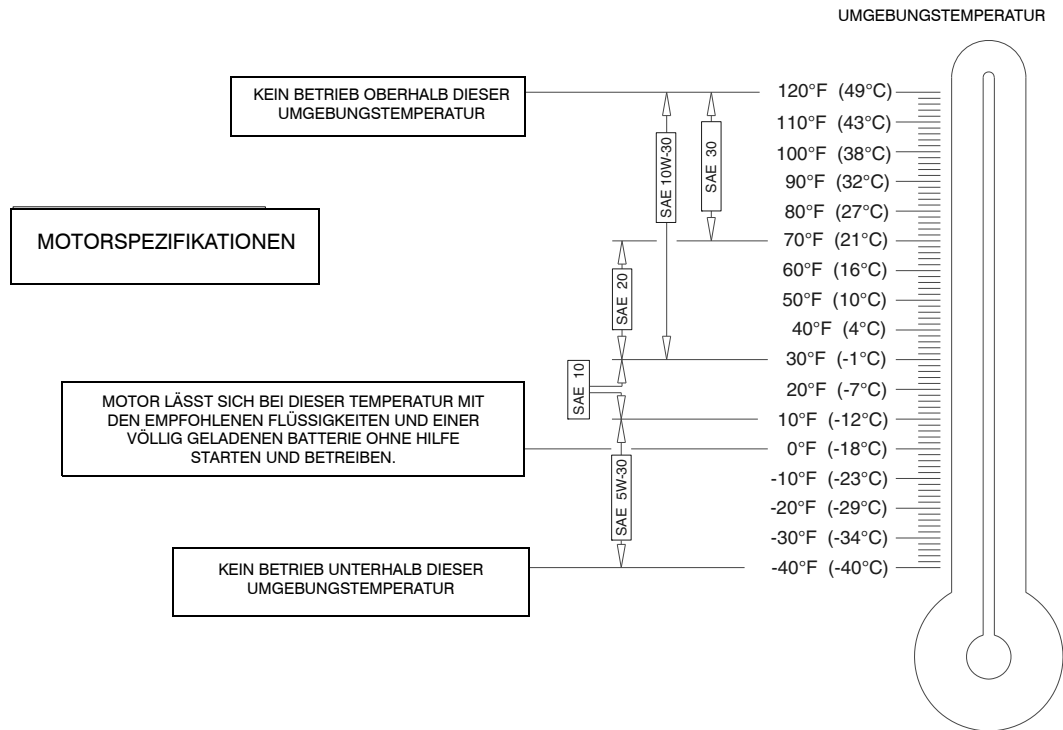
UMGEBUNGSTEMPERATUR

KEIN BETRIEB OBERHALB DIESER UMGEBUNGSTEMPERATUR

MOTORSPEZIFIKATIONEN

MOTOR LÄSST SICH BEI DIESER TEMPERATUR MIT DEN EMPFOHLENEN FLÜSSIGKEITEN UND EINER VÖLLIG GELADENEN BATTERIE OHNE HILFE STARTEN UND BETREIBEN.

KEIN BETRIEB UNTERHALB DIESER UMGEBUNGSTEMPERATUR

SAE 10W-30
SAE 30
SAE 20
SAE 10
SAE 5W-30

120°F (49°C)
110°F (43°C)
100°F (38°C)
90°F (32°C)
80°F (27°C)
70°F (21°C)
60°F (16°C)
50°F (10°C)
40°F (4°C)
30°F (-1°C)
20°F (-7°C)
10°F (-12°C)
0°F (-18°C)
-10°F (-23°C)
-20°F (-29°C)
-30°F (-34°C)
-40°F (-40°C)